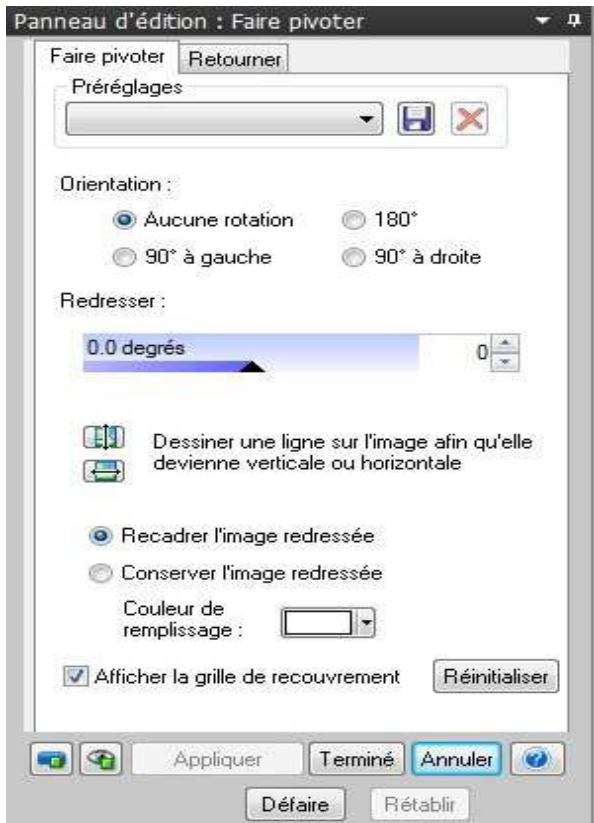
Panneau d'édition : Faire pivoter

Faire pivoter
Retourner

Préréglages

Orientation :

Aucune rotation
180°
90° à gauche
90° à droite

Redresser :

0.0 degrés
0

Dessiner une ligne sur l'image afin qu'elle devienne verticale ou horizontale

Recadrer l'image redressée
Conserver l'image redressée
Couleur de remplissage :

Afficher la grille de recouvrement
Réinitialiser

Appliquer
Terminé
Annuler

Défaire
Rétablir